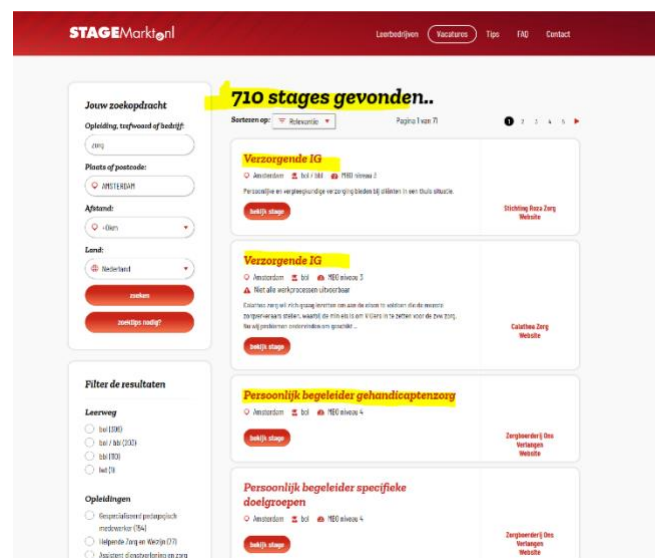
STAGEMarkt.nl

Leerbedrijven Vacatures Tips FAQ Contact

Jouw zoekopdracht

Opleiding, trefwoord of bedrijf:

zorg

Plaats of postcode:

AMSTERDAM

Afstand:

+0km

Land:

Nederland

zoeken

zoektips nodig?

Filter de resultaten

Leerweg

bol (100)

bol / bbl (200)

bbl (110)

bol (1)

Opleidingen

Gespecialiseerd pedagogisch medewerker (84)

Helpende Zorg en Welzijn (77)

Assistent dienstverlening en zorg

710 stages gevonden..

Sorteren op: Relevantie

Pagina 1 van 71

1 2 3 4 5

Verzorgende IG

Amsterdam bol / bbl MBO niveau 3

Persoonlijke en verpleegkundige verzorging bieden bij cliënten in een thuis situatie.

bekijk stage

Stichting Rozu Zorg Website

Verzorgende IG

Amsterdam bol MBO niveau 3

Niet alle werkprocessen uitvoerbaar

Calathea zorg wil zich graag inzetten om aan de steun te voldoen die de meeste zorgverleners stellen, waarbij de mensen om kiljens in te zetten voor de zwe zorg. Na wij problemen onderscheiden en gescheid...

bekijk stage

Calathea Zorg Website

Persoonlijk begeleider gehandicaptenzorg

Amsterdam bol MBO niveau 4

bekijk stage

Zorgboerderij Ons Verlangen Website

Persoonlijk begeleider specifieke doelgroepen

Amsterdam bol MBO niveau 4

bekijk stage

Zorgboerderij Ons Verlangen Website